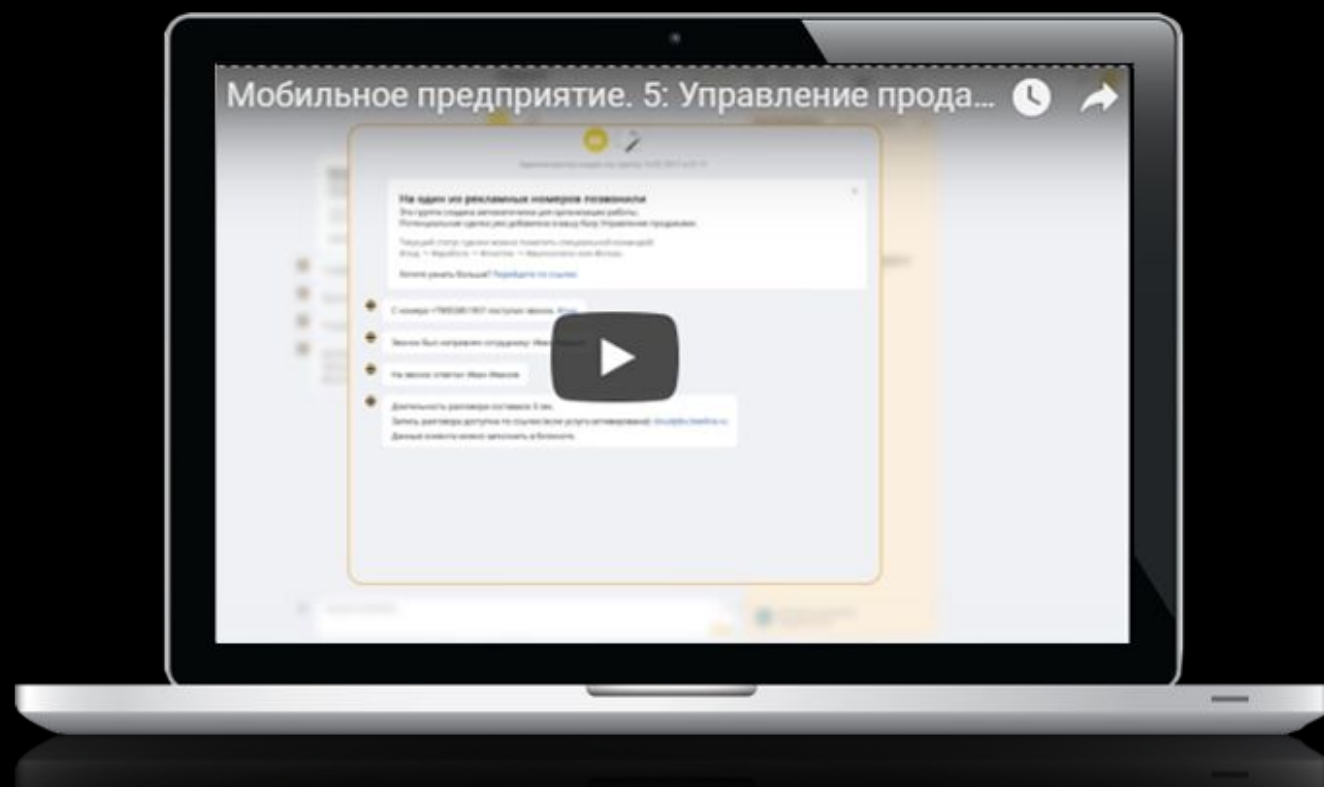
Мобильное предприятие. 5: Управление прода...

На один из рекламных номеров позвонили

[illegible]

С номера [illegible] поступил звонок.

Звонок был направлен сотруднику: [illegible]

На звонок ответил Иван Иванов

Длительность разговора составила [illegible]
Запись разговора доступна по ссылке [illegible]
Данные клиента можно заполнить в блокноте.